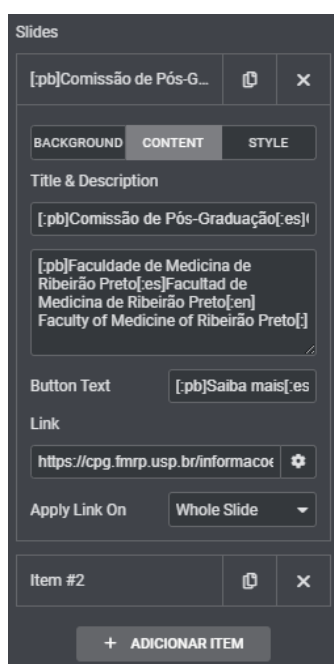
Slides

[:pb]Comissão de Pós-G...

BACKGROUND CONTENT STYLE

Title & Description

[:pb]Comissão de Pós-Graduação[:es](

[:pb]Faculdade de Medicina de Ribeirão Preto[:es]Facultad de Medicina de Ribeirão Preto[:en] Faculty of Medicine of Ribeirão Preto[:]

Button Text [:pb]Saiba mais[:es

Link

https://cpg.fmrp.usp.br/informacoe

Apply Link On Whole Slide

Item #2

+ ADICIONAR ITEM